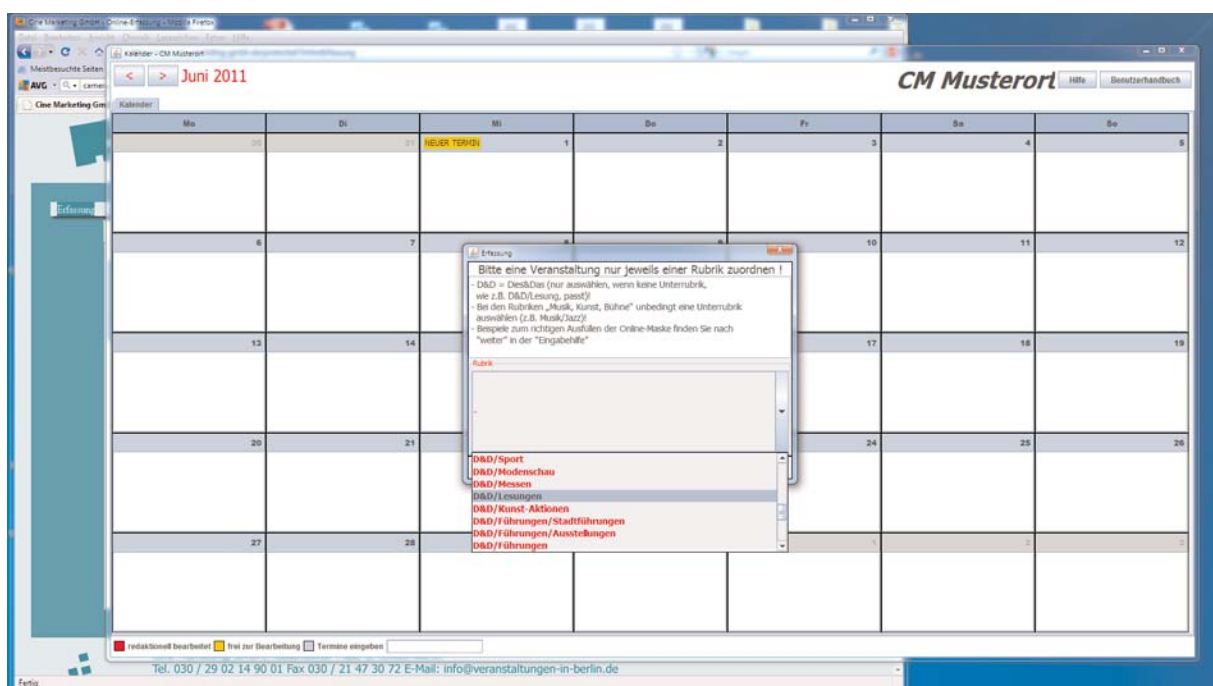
Cine Marketing GmbH - Online-Erfassung - Mozilla Firefox

Meistbesuchte Seiten

AVG

Cine Marketing Gm

Erfassung

Kalender - CM Musterort

< > Juni 2011

CM Musterort

Hilfe

Benutzerhandbuch

Kalender

| Mo | Di | Mi | Do | Fr | Sa | So |
|---|---|---|---|---|---|---|
| 30 | 31 | NEUER TERMIN 1 | 2 | 3 | 4 | 5 |
| 6 | 7 | 8 | 9 | 10 | 11 | 12 |
| 13 | 14 | | | 17 | 18 | 19 |
| 20 | 21 | | | 24 | 25 | 26 |
| 27 | 28 | | | 1 | 2 | 3 |

Erfassung

Bitte eine Veranstaltung nur jeweils einer Rubrik zuordnen !

- D&D = Dies&Das (nur auswählen, wenn keine Unterrubrik, wie z.B. D&D/Lesung, passt)!
- Bei den Rubriken „Musik, Kunst, Bühne" unbedingt eine Unterrubrik auswählen (z.B. Musik/Jazz)!
- Beispiele zum richtigen Ausfüllen der Online-Maske finden Sie nach "weiter" in der "Eingabehilfe"

Rubrik

D&D/Sport
D&D/Modenschau
D&D/Messen
D&D/Lesungen
D&D/Kunst-Aktionen
D&D/Führungen/Stadtführungen
D&D/Führungen/Ausstellungen
D&D/Führungen

redaktionell bearbeitet frei zur Bearbeitung Termine eingeben

Tel. 030 / 29 02 14 90 01 Fax 030 / 21 47 30 72 E-Mail: info@veranstaltungen-in-berlin.de

Fertig